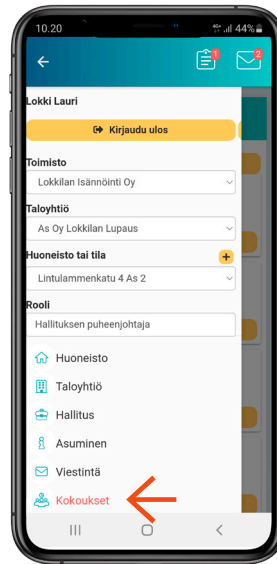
10.20 4G+ 44%

1 2

Lokki Lauri

Kirjaudu ulos

Toimisto
Lokkilan Isännöinti Oy

Taloyhtiö
As Oy Lokkilan Lupaus

Huoneisto tai tila
Lintulammenkatu 4 As 2

Rooli
Hallituksen puheenjohtaja

Huoneisto
Taloyhtiö
Hallitus
Asuminen
Viestintä
Kokoukset